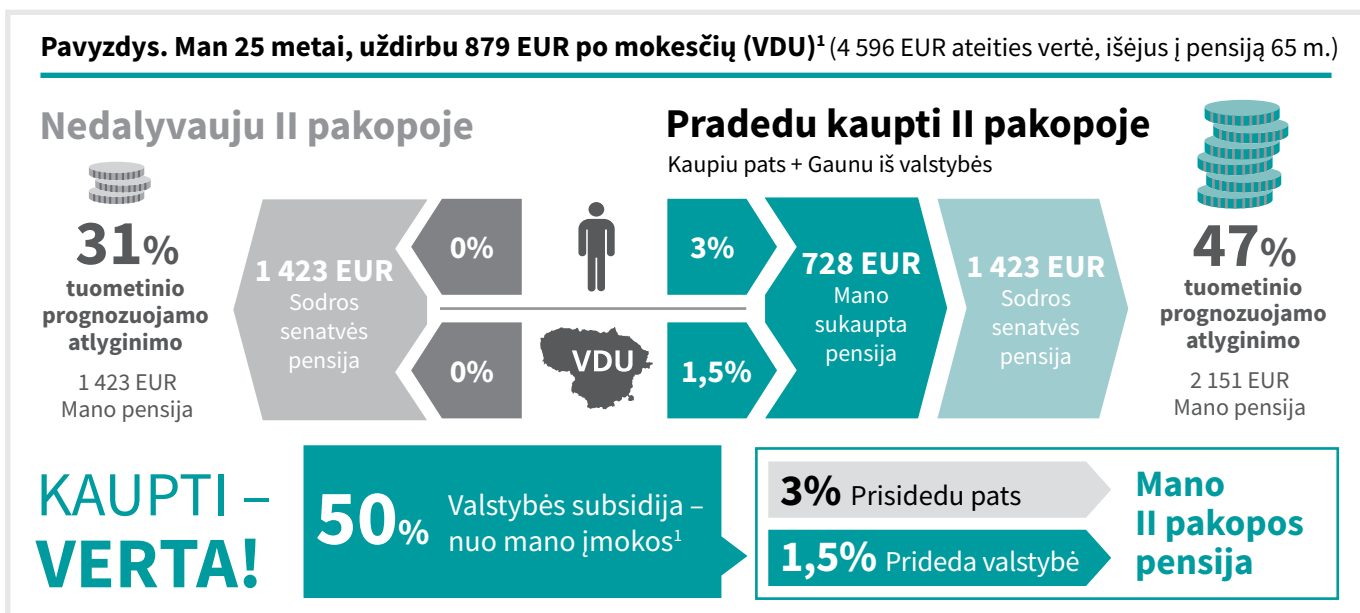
**Pavyzdys. Man 25 metai, uždirbu 879 EUR po mokesčių (VDU)$^1$** (4 596 EUR ateities vertė, išėjus į pensiją 65 m.)

Nedalyvauju II pakopoje

31%
tuometinio prognozuojamo atlyginimo

1 423 EUR
Mano pensija

1 423 EUR
Sodros senatvės pensija

0%

0%

VDU

Pradedu kaupti II pakopoje

Kaupiu pats + Gaunu iš valstybės

3%

1,5%

728 EUR
Mano sukaupta pensija

1 423 EUR
Sodros senatvės pensija

47%
tuometinio prognozuojamo atlyginimo

2 151 EUR
Mano pensija

KAUPTI – VERTA!

50% Valstybės subsidija – nuo mano įmokos$^1$

3% Prisidedu pats

1,5% Prideda valstybė

Mano II pakopos pensija